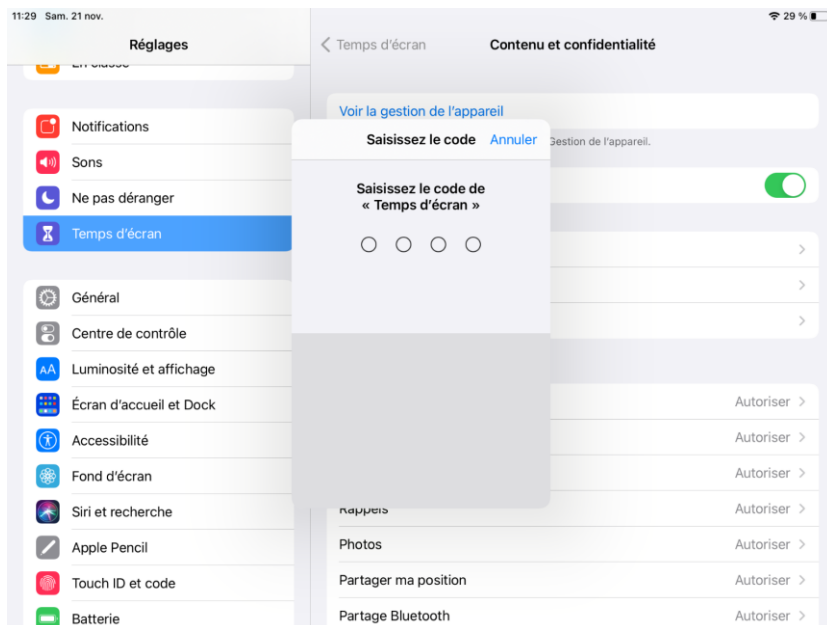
11:29 Sam. 21 nov.

29 %

Réglages

En classe

Notifications

Sons

Ne pas déranger

Temps d'écran

Général

Centre de contrôle

Luminosité et affichage

Écran d'accueil et Dock

Accessibilité

Fond d'écran

Siri et recherche

Apple Pencil

Touch ID et code

Batterie

< Temps d'écran

Contenu et confidentialité

Voir la gestion de l'appareil

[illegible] Gestion de l'appareil.

Saisissez le code

Annuler

Saisissez le code de « Temps d'écran »

Autoriser >

Autoriser >

Autoriser >

Rappels

Autoriser >

Photos

Autoriser >

Partager ma position

Autoriser >

Partage Bluetooth

Autoriser >